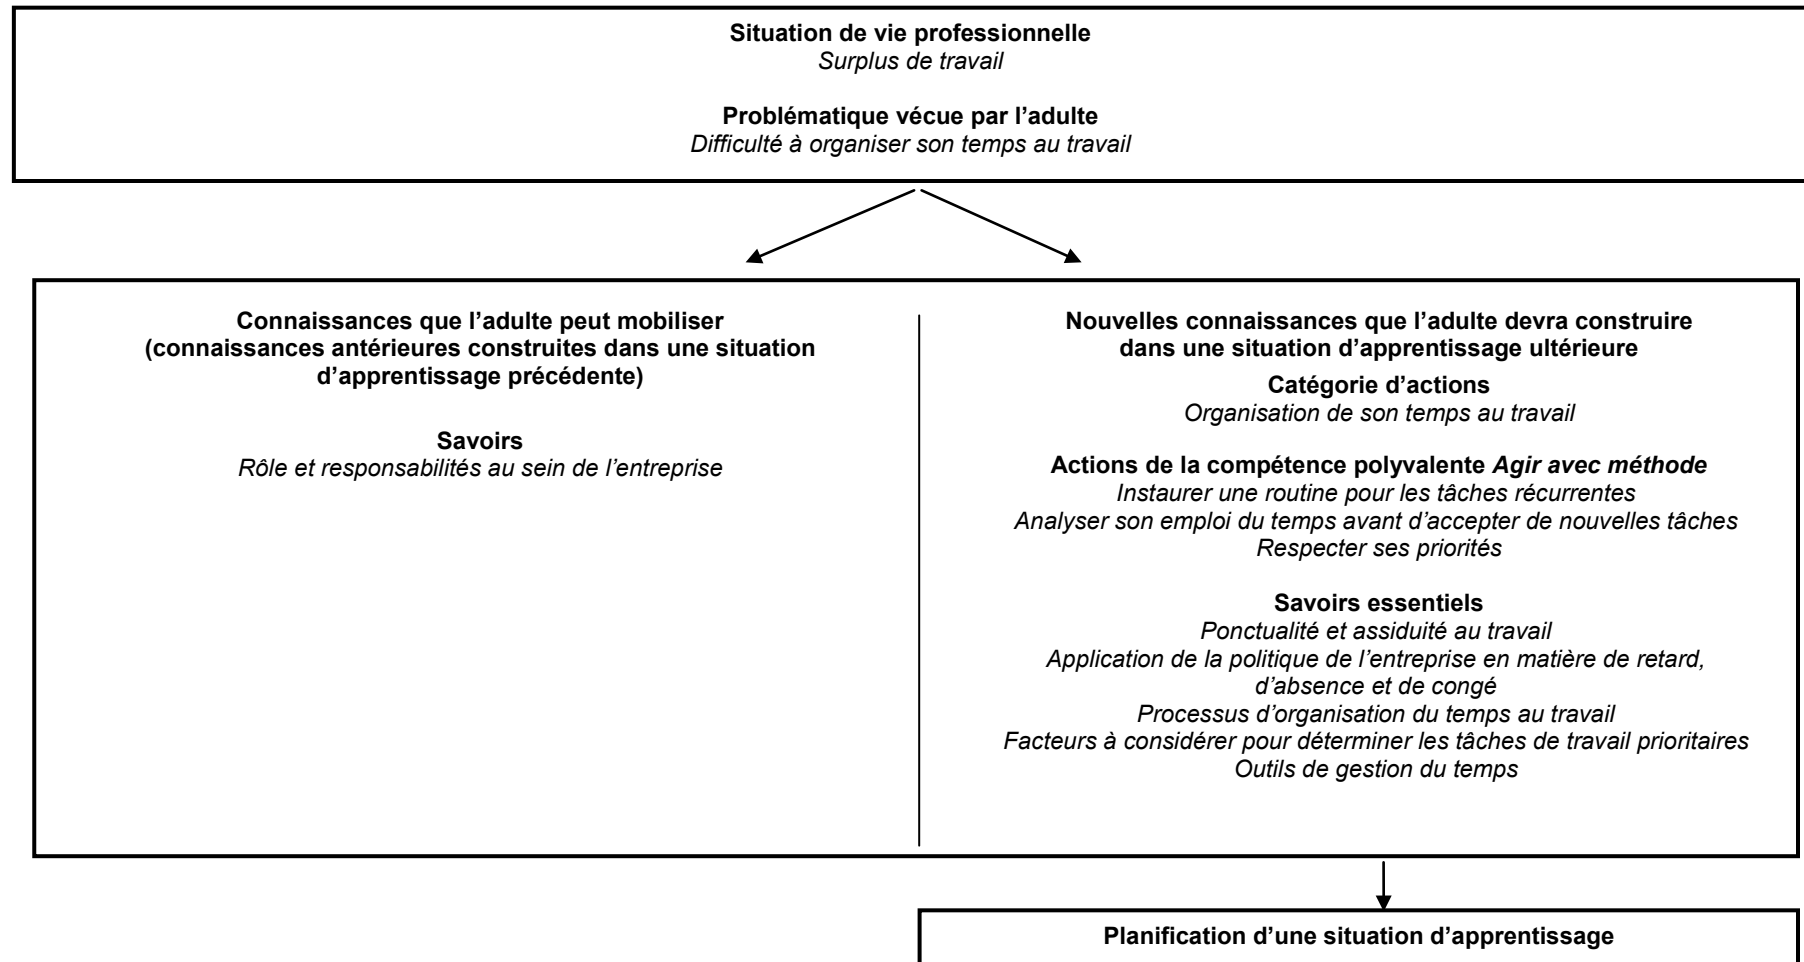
**Situation de vie professionnelle**
*Surplus de travail*

**Problématique vécue par l'adulte**
*Difficulté à organiser son temps au travail*

**Connaissances que l'adulte peut mobiliser (connaissances antérieures construites dans une situation d'apprentissage précédente)**

**Savoirs**
*Rôle et responsabilités au sein de l'entreprise*

**Nouvelles connaissances que l'adulte devra construire dans une situation d'apprentissage ultérieure**

**Catégorie d'actions**
*Organisation de son temps au travail*

**Actions de la compétence polyvalente *Agir avec méthode***
*Instaurer une routine pour les tâches récurrentes*
*Analyser son emploi du temps avant d'accepter de nouvelles tâches*
*Respecter ses priorités*

**Savoirs essentiels**
*Ponctualité et assiduité au travail*
*Application de la politique de l'entreprise en matière de retard, d'absence et de congé*
*Processus d'organisation du temps au travail*
*Facteurs à considérer pour déterminer les tâches de travail prioritaires*
*Outils de gestion du temps*

**Planification d'une situation d'apprentissage**